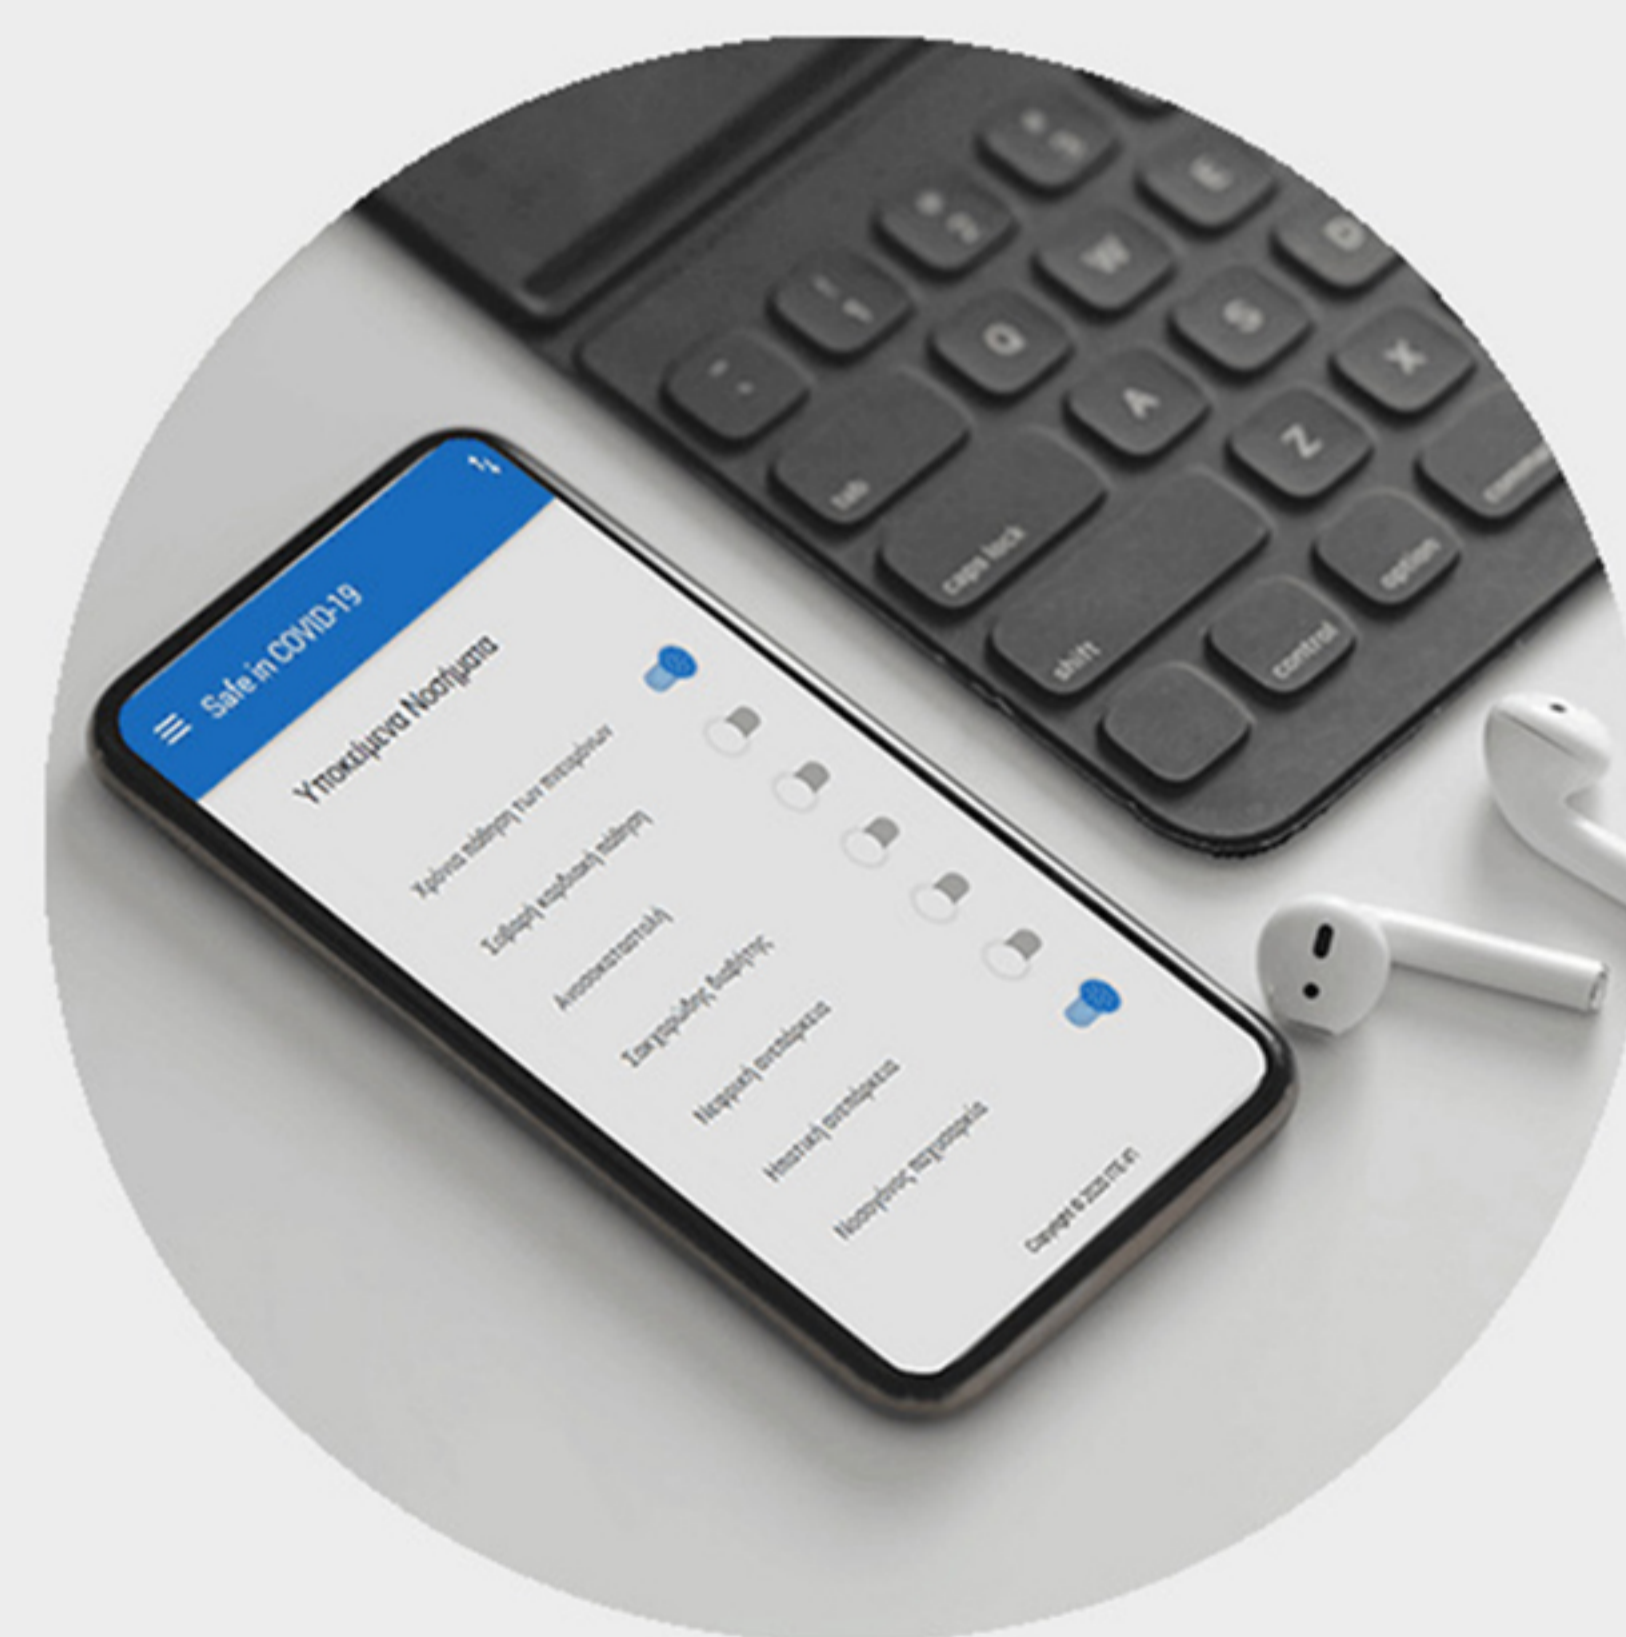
Safe in COVID-19

Υποκείμενα Νοσήματα

Χρόνια πάθηση των πνευμόνων

Σοβαρή καρδιακή πάθηση

Ανοσοκαταστολή

Σακχαρώδης διαβήτης

Νεφρική ανεπάρκεια

Ηπατική ανεπάρκεια

Νοσηρή παχυσαρκία

Copyright © 2020 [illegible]

tab
caps lock
shift
control
option
command
Q
W
E
A
S
D
Z
X
1
2
3